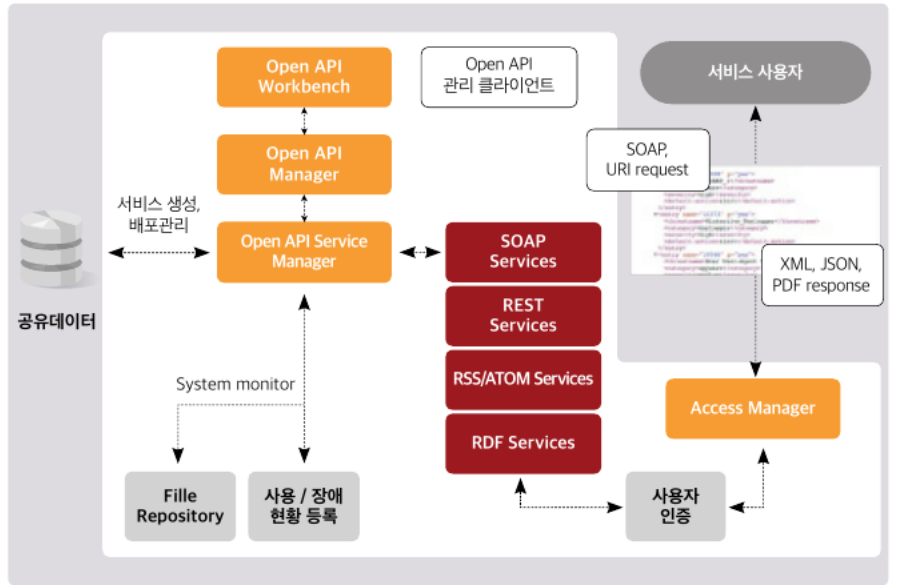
Open API Workbench

Open API 관리 클라이언트

서비스 사용자

Open API Manager

SOAP, URI request

서비스 생성, 배포관리

Open API Service Manager

SOAP Services

XML, JSON, PDF response

공유데이터

REST Services

RSS/ATOM Services

System monitor

Access Manager

RDF Services

Fille Repository

사용 / 장애 현황 등록

사용자 인증